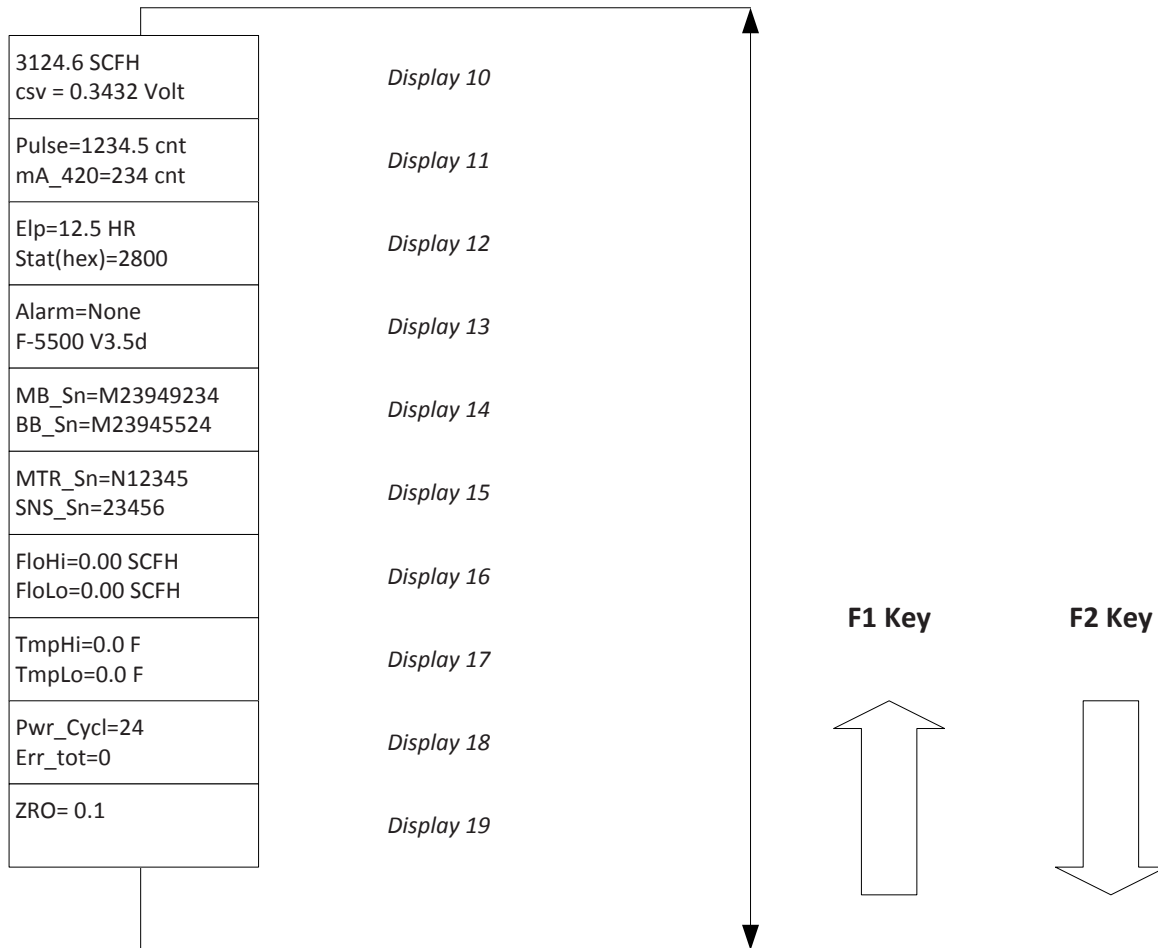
3124.6 SCFH
csv = 0.3432 Volt

Display 10

Pulse=1234.5 cnt
mA_420=234 cnt

Display 11

Elp=12.5 HR
Stat(hex)=2800

Display 12

Alarm=None
F-5500 V3.5d

Display 13

MB_Sn=M23949234
BB_Sn=M23945524

Display 14

MTR_Sn=N12345
SNS_Sn=23456

Display 15

FloHi=0.00 SCFH
FloLo=0.00 SCFH

Display 16

TmpHi=0.0 F
TmpLo=0.0 F

Display 17

Pwr_Cycl=24
Err_tot=0

Display 18

ZRO= 0.1

Display 19

F1 Key

F2 Key